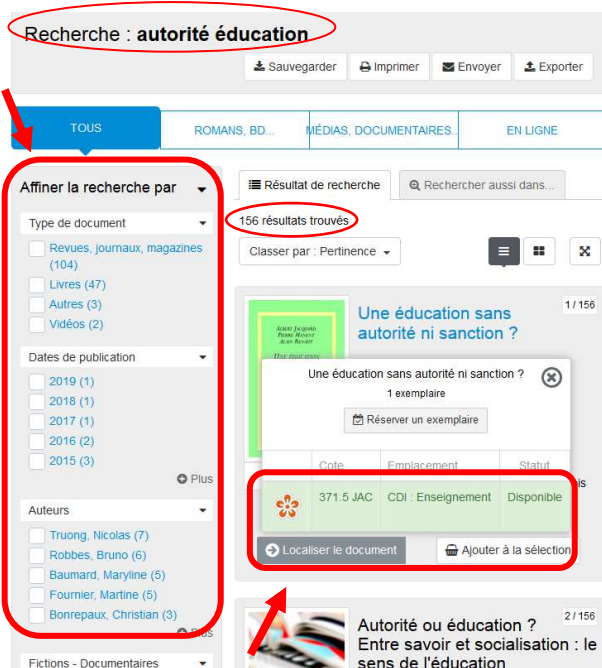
Recherche : **autorité éducation**

Sauvegarder Imprimer Envoyer Exporter

TOUS | ROMANS, BD... | MÉDIAS, DOCUMENTAIRES... | EN LIGNE

Affiner la recherche par

Type de document
Revues, journaux, magazines (104)
Livres (47)
Autres (3)
Vidéos (2)

Dates de publication
2019 (1)
2018 (1)
2017 (1)
2016 (2)
2015 (3)
Plus

Auteurs
Truong, Nicolas (7)
Robbes, Bruno (6)
Baumard, Maryline (5)
Fournier, Martine (5)
Bonrepaux, Christian (3)
Plus

Fictions - Documentaires

Résultat de recherche | Rechercher aussi dans...

156 résultats trouvés

Classer par : Pertinence

1 / 156

Une éducation sans autorité ni sanction ?

Albert Jacquard Pierre Manent Alain Renaut Une éducation

Une éducation sans autorité ni sanction ?
1 exemplaire
Réserver un exemplaire

| | Cote | Emplacement | Statut |
|---|---|---|---|
| | 371.5 JAC | CDI : Enseignement | Disponible |

Localiser le document | Ajouter à la sélection

2 / 156

Autorité ou éducation ? Entre savoir et socialisation : le sens de l'éducation